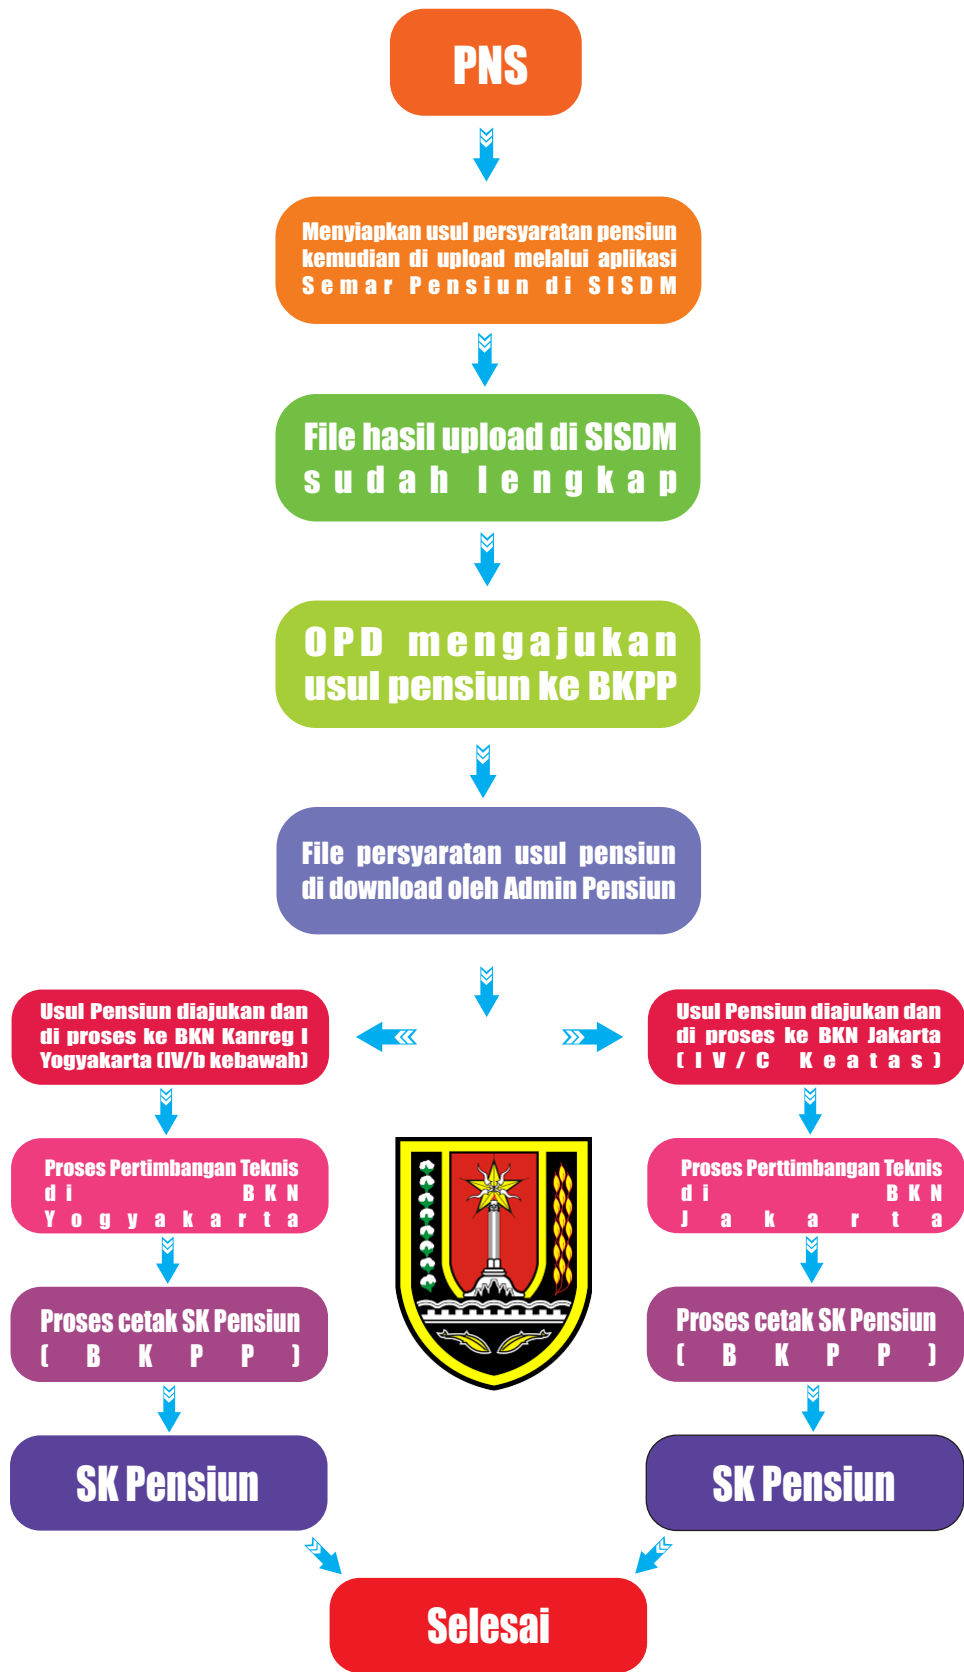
PNS

Menyiapkan usul persyaratan pensiun kemudian di upload melalui aplikasi Semar Pensiun di SISDM

File hasil upload di SISDM sudah lengkap

OPD mengajukan usul pensiun ke BKPP

File persyaratan usul pensiun di download oleh Admin Pensiun

Usul Pensiun diajukan dan di proses ke BKN Kanreg I Yogyakarta (IV/b kebawah)

Proses Pertimbangan Teknis di BKN Yogyakarta

Proses cetak SK Pensiun (BKPP)

SK Pensiun

Usul Pensiun diajukan dan di proses ke BKN Jakarta (IV/C Keatas)

Proses Perttimbangan Teknis di BKN Jakarta

Proses cetak SK Pensiun (BKPP)

SK Pensiun

Selesai